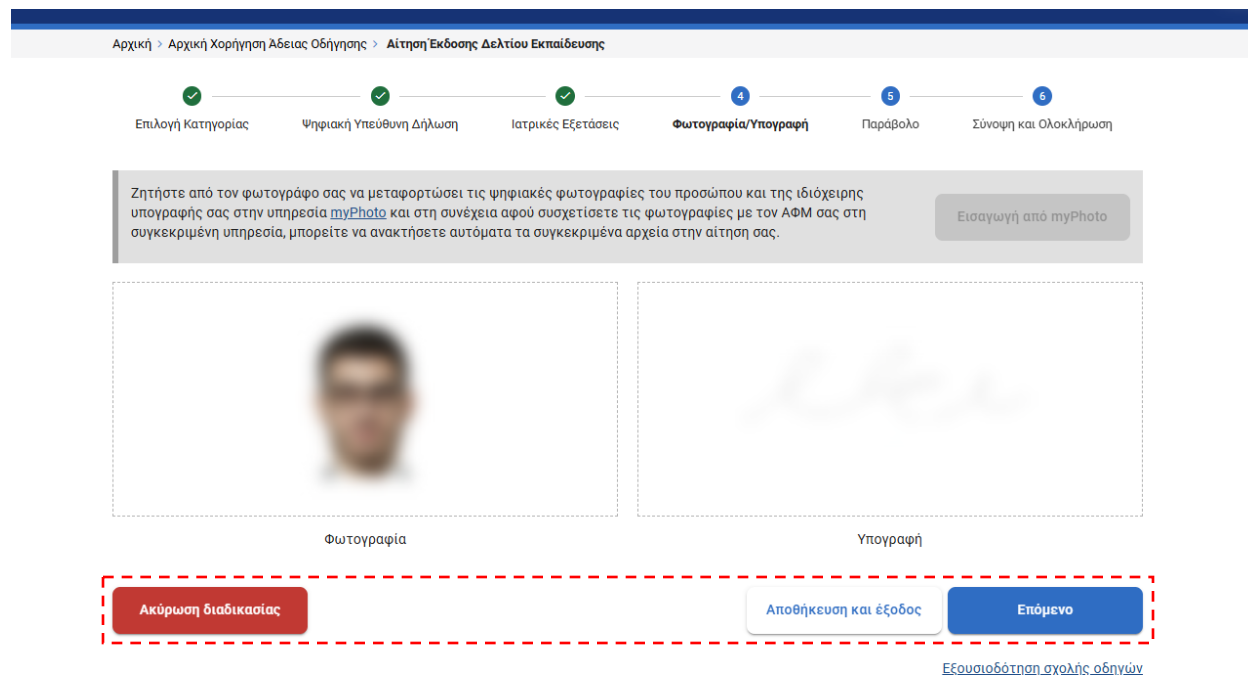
Αρχική > Αρχική Χορήγηση Άδειας Οδήγησης > Αίτηση Έκδοσης Δελτίου Εκπαίδευσης

Επιλογή Κατηγορίας

Ψηφιακή Υπεύθυνη Δήλωση

Ιατρικές Εξετάσεις

4
Φωτογραφία/Υπογραφή

5
Παράβολο

6
Σύνοψη και Ολοκλήρωση

Ζητήστε από τον φωτογράφο σας να μεταφορτώσει τις ψηφιακές φωτογραφίες του προσώπου και της ιδιόχειρης υπογραφής σας στην υπηρεσία myPhoto και στη συνέχεια αφού συσχετίσετε τις φωτογραφίες με τον ΑΦΜ σας στη συγκεκριμένη υπηρεσία, μπορείτε να ανακτήσετε αυτόματα τα συγκεκριμένα αρχεία στην αίτηση σας.

Εισαγωγή από myPhoto

Φωτογραφία

Υπογραφή

Ακύρωση διαδικασίας

Αποθήκευση και έξοδος

Επόμενο

Εξουσιοδότηση σχολής οδηγών